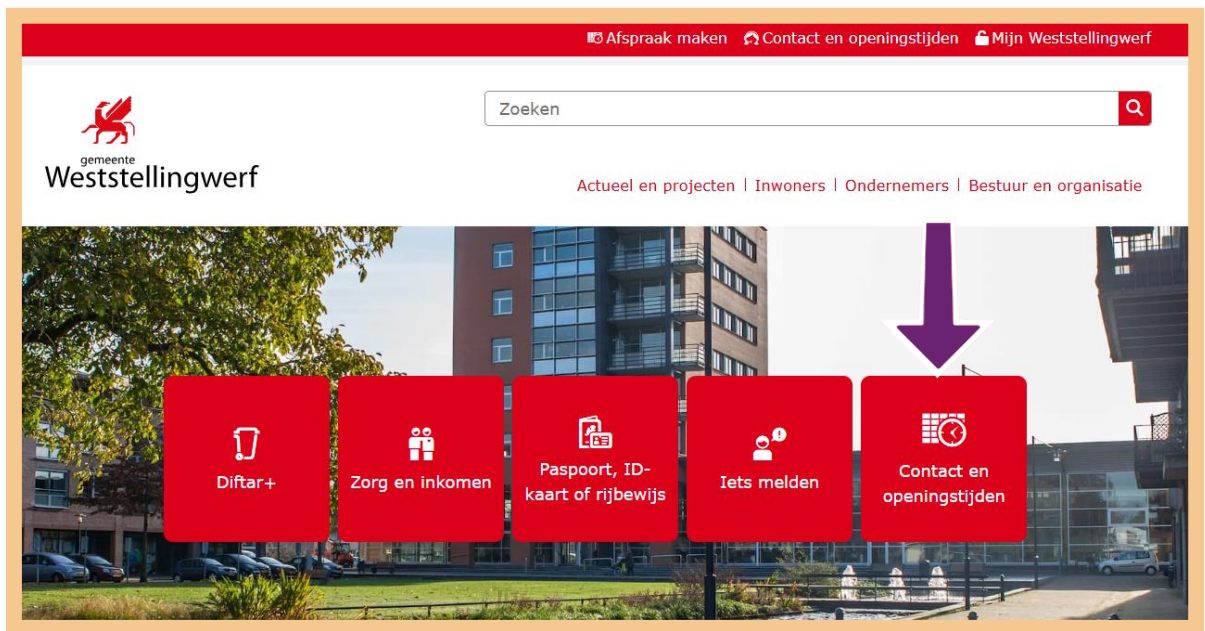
Afspraak maken Contact en openingstijden Mijn Weststellingwerf

gemeente
Weststellingwerf

Zoeken

Actueel en projecten | Inwoners | Ondernemers | Bestuur en organisatie

Diftar+

Zorg en inkomen

Paspoort, ID-kaart of rijbewijs

Iets melden

Contact en openingstijden